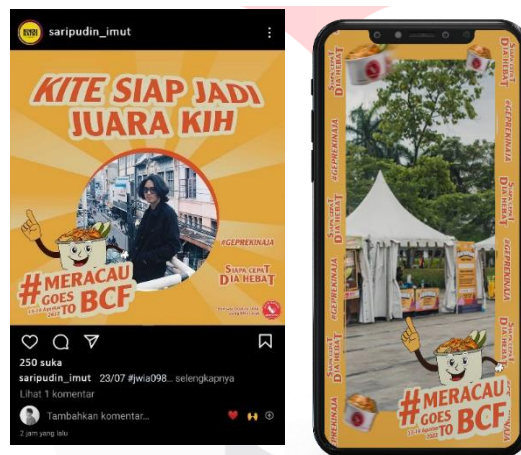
saripudin_imut

KITE SIAP JADI JUARA KIH

#GEPREKINAJA

#MERACAU GOES TO BCF

SIAPA CEPAT DIA HEBAT

250 suka

saripudin_imut 23/07 #jwia098... selengkapnya

Lihat 1 komentar

Tambahkan komentar...

2 jam yang lalu

#GEPREKINAJA

SIAPA CEPAT DIA HEBAT

#GEPREKINAJA

SIAPA CEPAT DIA HEBAT

#GEPREKINAJA

#MERACAU GOES TO BCF